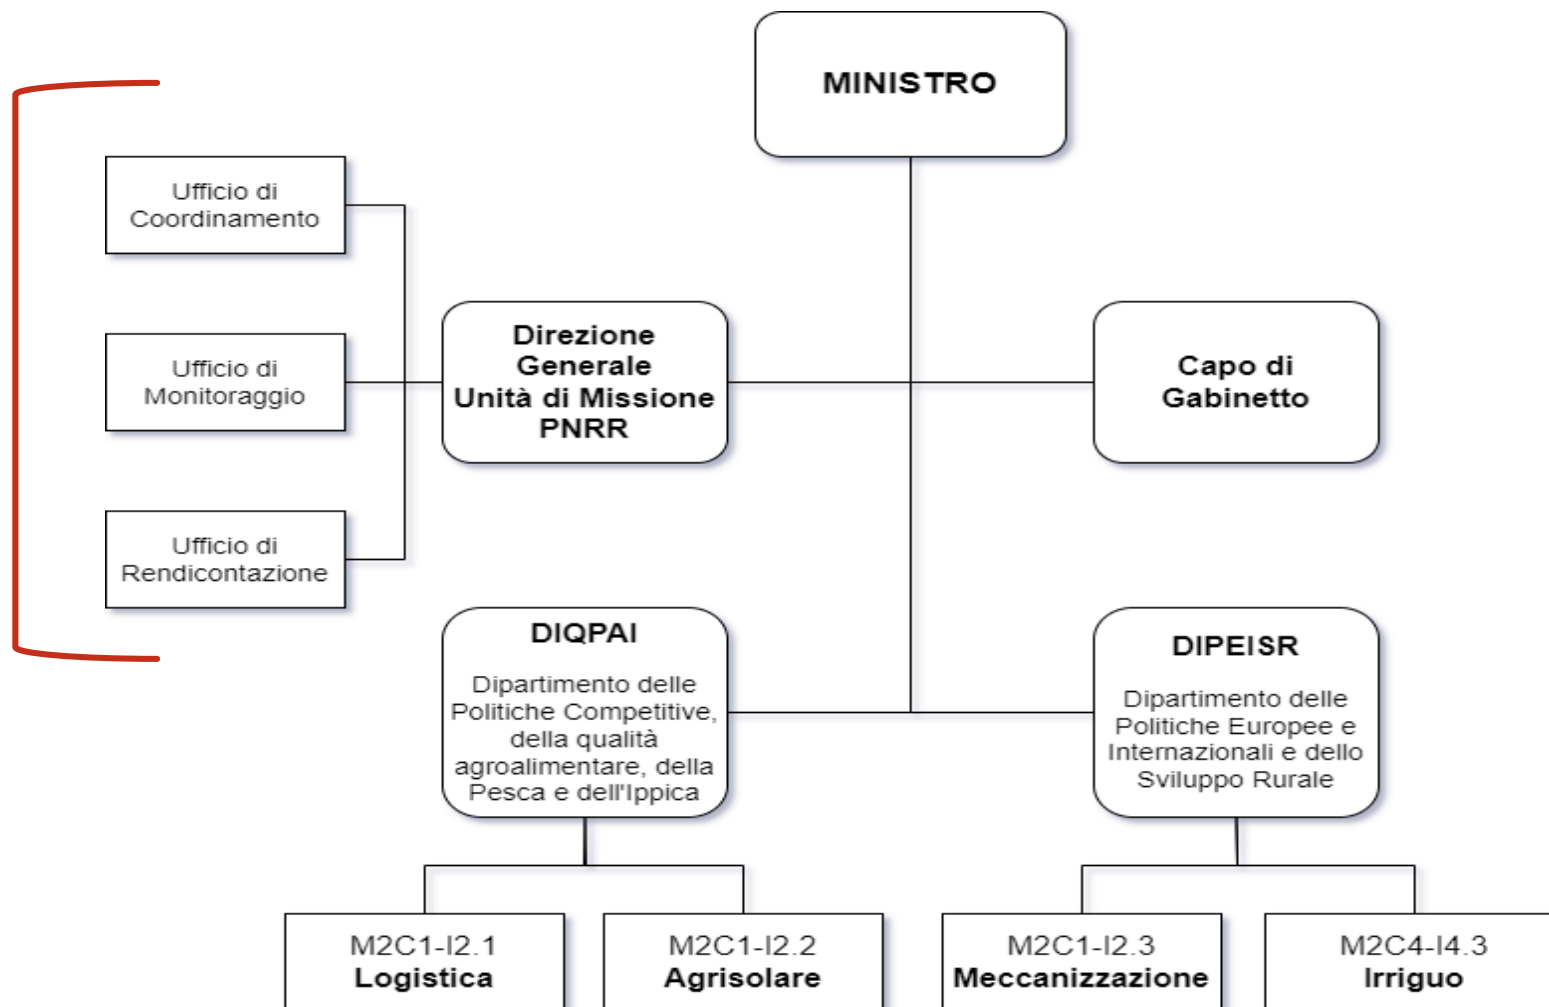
MINISTRO

Ufficio di Coordinamento

Ufficio di Monitoraggio

Ufficio di Rendicontazione

Direzione Generale Unità di Missione PNRR

Capo di Gabinetto

DIQPAI

Dipartimento delle Politiche Competitive, della qualità agroalimentare, della Pesca e dell'Ippica

DIPEISR

Dipartimento delle Politiche Europee e Internazionali e dello Sviluppo Rurale

M2C1-I2.1
Logistica

M2C1-I2.2
Agrisolare

M2C1-I2.3
Meccanizzazione

M2C4-I4.3
Irriguo